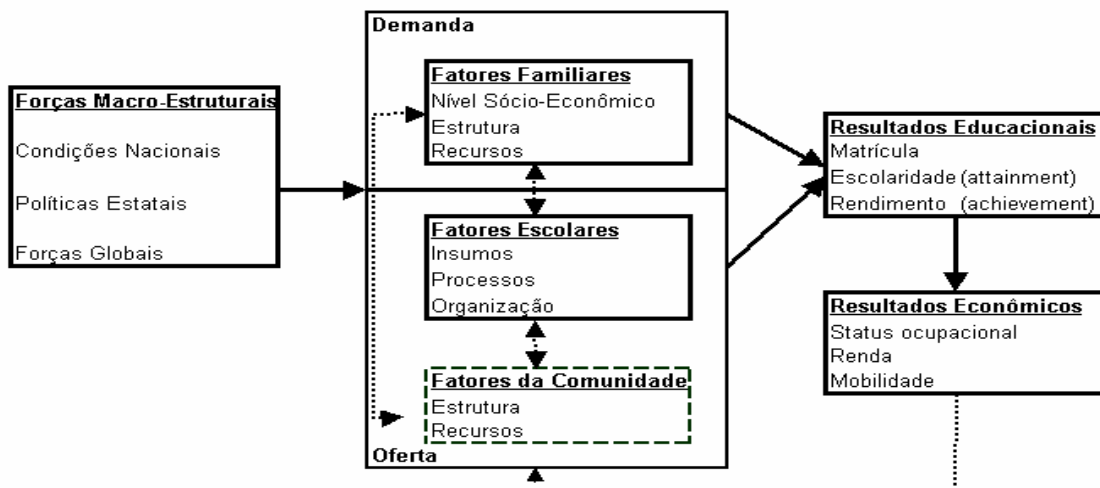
Forças Macro-Estruturais
Condições Nacionais
Políticas Estatais
Forças Globais

Demanda

Fatores Familiares
Nível Sócio-Econômico
Estrutura
Recursos

Fatores Escolares
Insumos
Processos
Organização

Fatores da Comunidade
Estrutura
Recursos

Oferta

Resultados Educacionais
Matrícula
Escolaridade (attainment)
Rendimento (achievement)

Resultados Econômicos
Status ocupacional
Renda
Mobilidade